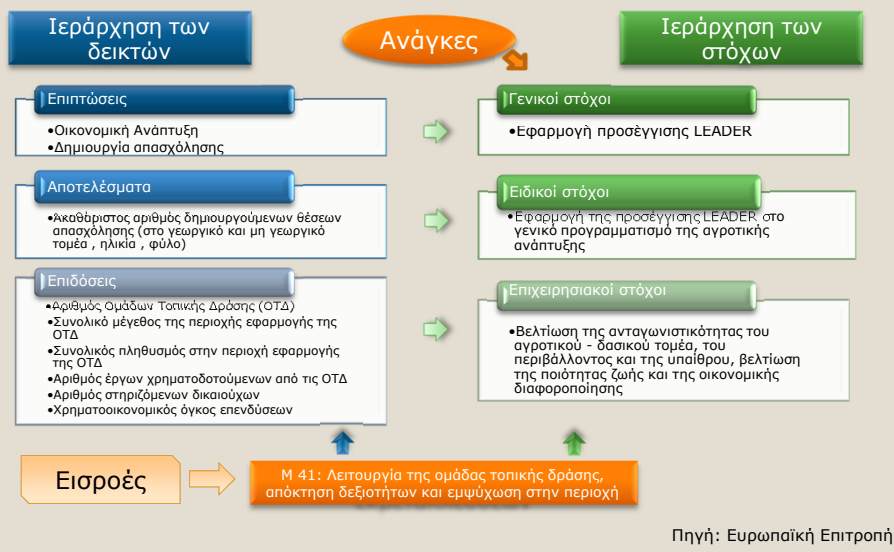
Ιεράρχηση των δεικτών

Ανάγκες

Ιεράρχηση των στόχων

Επιπτώσεις

•Οικονομική Ανάπτυξη
•Δημιουργία απασχόλησης

Γενικοί στόχοι

•Εφαρμογή προσέγγισης LEADER

Αποτελέσματα

•Ακαθάριστος αριθμός δημιουργούμενων θέσεων απασχόλησης (στο γεωργικό και μη γεωργικό τομέα , ηλικία , φύλο)

Ειδικοί στόχοι

•Εφαρμογή της προσέγγισης LEADER στο γενικό προγραμματισμό της αγροτικής ανάπτυξης

Επιδόσεις

•Αριθμός Ομάδων Τοπικής Δράσης (ΟΤΔ)
•Συνολικό μέγεθος της περιοχής εφαρμογής της ΟΤΔ
•Συνολικός πληθυσμός στην περιοχή εφαρμογής της ΟΤΔ
•Αριθμός έργων χρηματοδοτούμενων από τις ΟΤΔ
•Αριθμός στηριζόμενων δικαιούχων
•Χρηματοοικονομικός όγκος επενδύσεων

Επιχειρησιακοί στόχοι

•Βελτίωση της ανταγωνιστικότητας του αγροτικού - δασικού τομέα, του περιβάλλοντος και της υπαίθρου, βελτίωση της ποιότητας ζωής και της οικονομικής διαφοροποίησης

Εισροές

Μ 41: Λειτουργία της ομάδας τοπικής δράσης, απόκτηση δεξιοτήτων και εμψύχωση στην περιοχή

Πηγή: Ευρωπαϊκή Επιτροπή